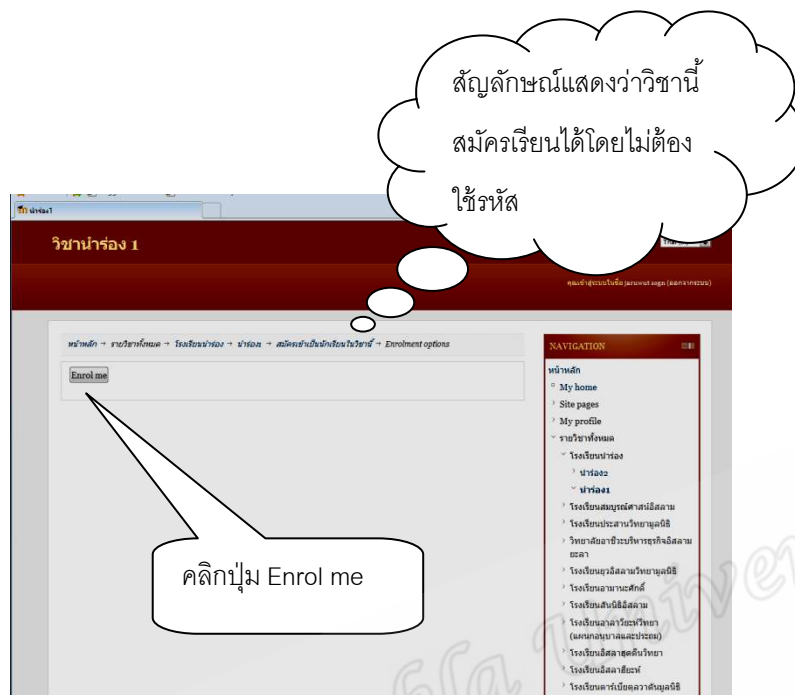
สัญลักษณ์แสดงว่าวิชานี้สมัครเรียนได้โดยไม่ต้องใช้รหัส

นำร่อง1

วิชานำร่อง 1

คุณเข้าสู่ระบบในชื่อ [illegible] (ออกจากระบบ)

หน้าหลัก → รายวิชาทั้งหมด → โรงเรียนนำร่อง → นำร่อง → สมัครเข้าเป็นนักเรียนในวิชานี้ → Enrolment options

Enrol me

NAVIGATION

หน้าหลัก
My home
Site pages
My profile
รายวิชาทั้งหมด
โรงเรียนนำร่อง
นำร่อง2
นำร่อง1
โรงเรียนสมบูรณ์ศาสน์อิสลาม
โรงเรียนประสานวิทยามูลนิธิ
วิทยาลัยอาชีวะบริหารธุรกิจอิสลามยะลา
โรงเรียนบูรณะวิทยามูลนิธิ
โรงเรียนอามานะศักดิ์
โรงเรียนสันติชนอิสลาม
โรงเรียนอาลาวียะห์วิทยา (แผนกอนุบาลและประถม)
โรงเรียนอิสลามสุดดินวิทยา
โรงเรียนอิสลามศรีนครัน
โรงเรียนดารุ้ลเบียฮอดามูลนิธิ

คลิกปุ่ม Enrol me